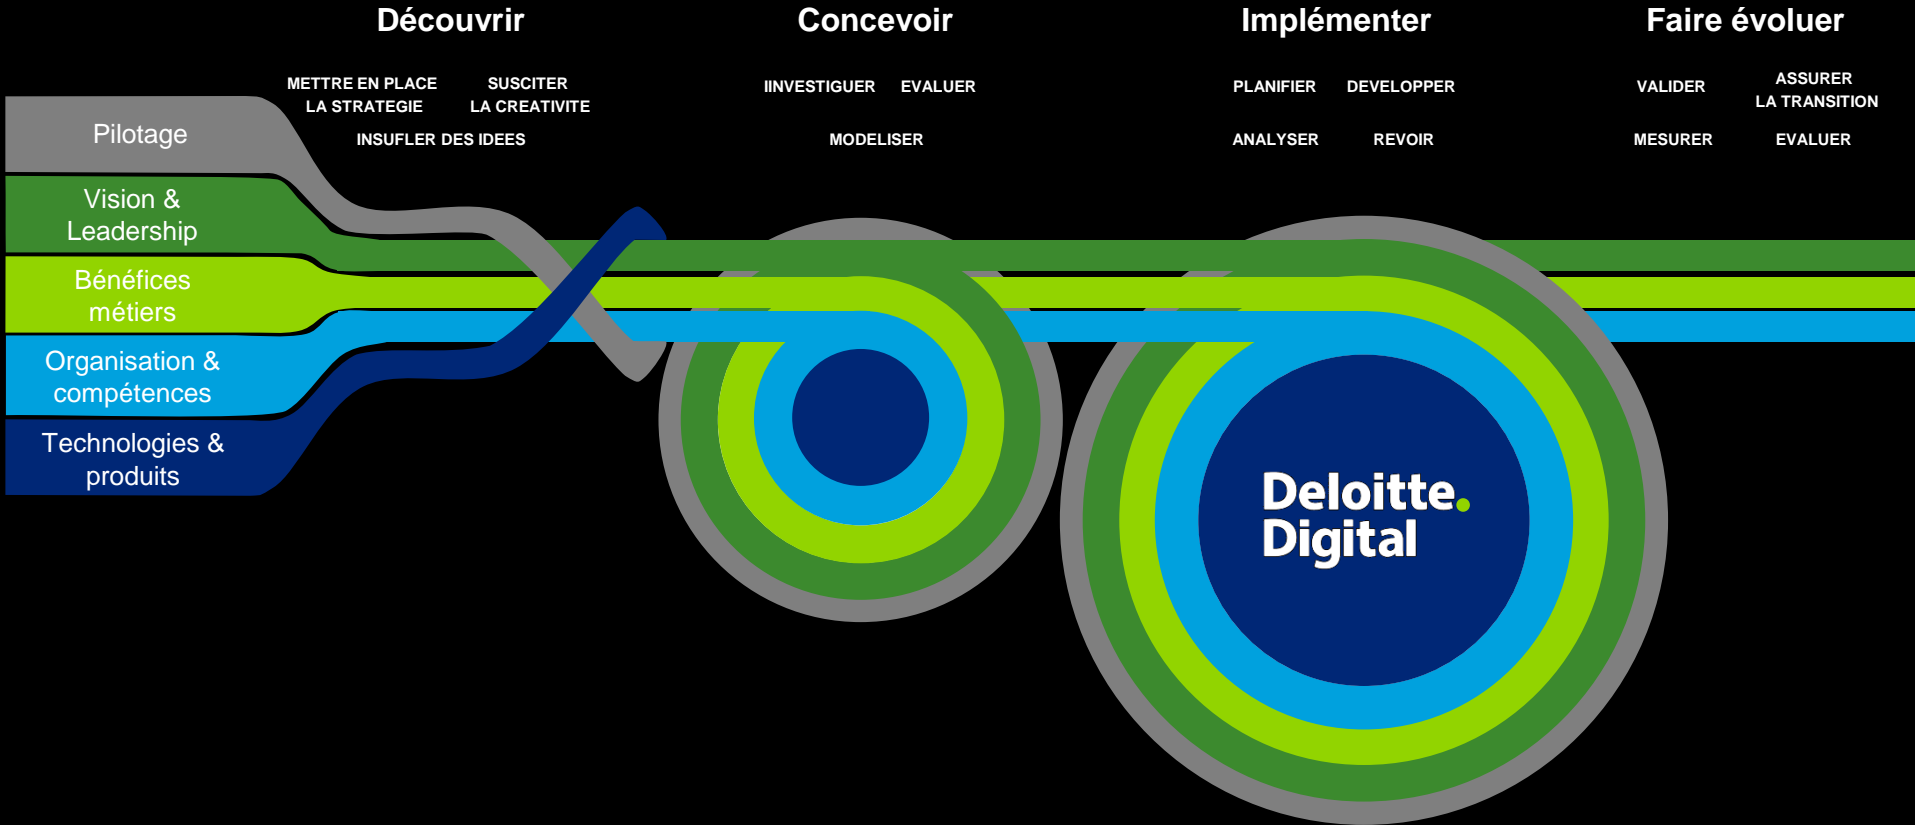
Découvrir

METTRE EN PLACE LA STRATEGIE

SUSCITER LA CREATIVITE

INSUFLER DES IDEES

Concevoir

IINVESTIGUER

EVALUER

MODELISER

Implémenter

PLANIFIER

DEVELOPPER

ANALYSER

REVOIR

Faire évoluer

VALIDER

ASSURER LA TRANSITION

MESURER

EVALUER

Pilotage

Vision & Leadership

Bénéfices métiers

Organisation & compétences

Technologies & produits

Deloitte. Digital